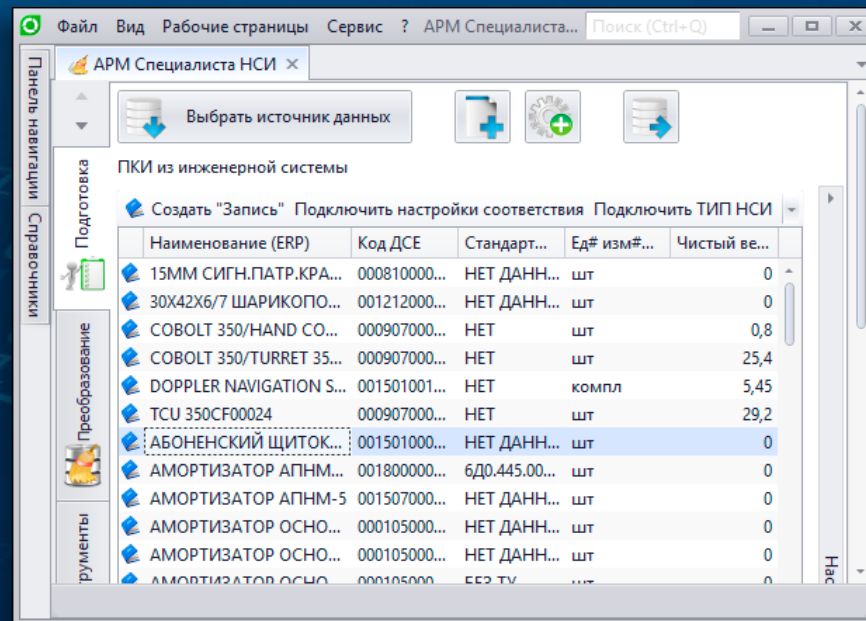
Файл Вид Рабочие страницы Сервис ? АРМ Специалиста... Поиск (Ctrl+Q)

Панель навигации
Справочники

АРМ Специалиста НСИ ×

Подготовка
Преобразование
рументы

Выбрать источник данных

ПКИ из инженерной системы

Создать "Запись" Подключить настройки соответствия Подключить ТИП НСИ

| Наименование (ERP) | Код ДСЕ | Стандарт... | Ед# изм#... | Чистый ве... |
|---|---|---|---|---|
| 15ММ СИГН.ПАТР.КРА... | 000810000... | НЕТ ДАНН... | шт | 0 |
| 30Х42Х6/7 ШАРИКОПО... | 001212000... | НЕТ ДАНН... | шт | 0 |
| COBOLT 350/HAND CO... | 000907000... | НЕТ | шт | 0,8 |
| COBOLT 350/TURRET 35... | 000907000... | НЕТ | шт | 25,4 |
| DOPPLER NAVIGATION S... | 001501001... | НЕТ | компл | 5,45 |
| TCU 350CF00024 | 000907000... | НЕТ | шт | 29,2 |
| АБОНЕНСКИЙ ЩИТОК... | 001501000... | НЕТ ДАНН... | шт | 0 |
| АМОРТИЗАТОР АПНМ... | 001800000... | 6Д0.445.00... | шт | 0 |
| АМОРТИЗАТОР АПНМ-5 | 001507000... | НЕТ ДАНН... | шт | 0 |
| АМОРТИЗАТОР ОСНО... | 000105000... | НЕТ ДАНН... | шт | 0 |
| АМОРТИЗАТОР ОСНО... | 000105000... | НЕТ ДАНН... | шт | 0 |
| АМОРТИЗАТОР ОСНО... | 000105000... | БЕЗ ТУ | шт | 0 |

Нас